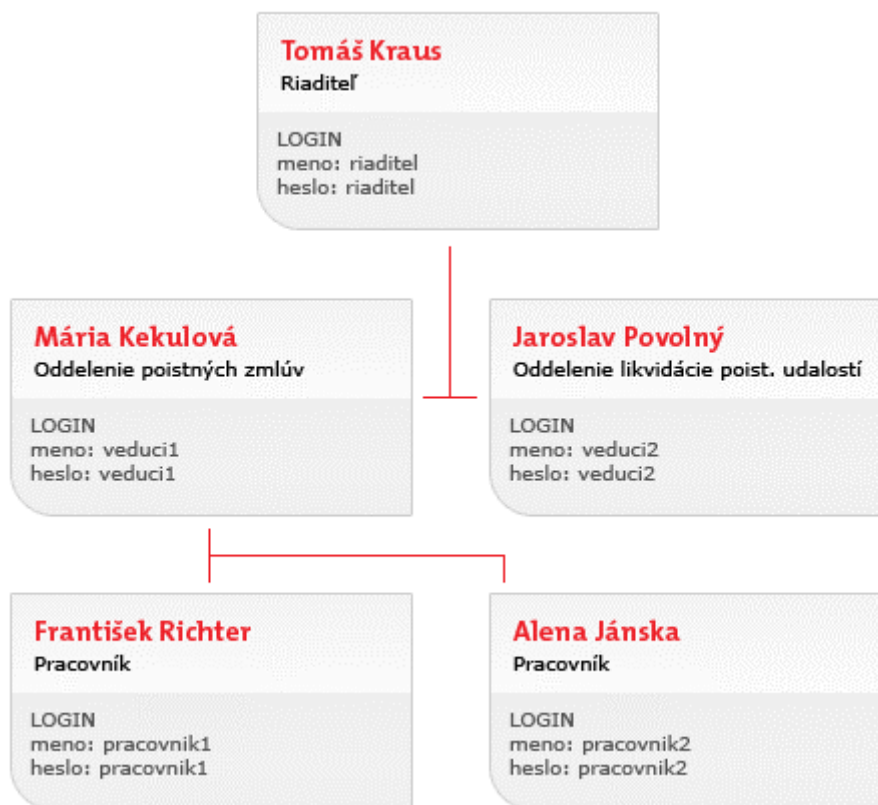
Tomáš Kraus
Riaditeľ

LOGIN
meno: riaditel
heslo: riaditel

Mária Kekulová
Oddelenie poistných zmlúv

LOGIN
meno: veduci1
heslo: veduci1

Jaroslav Povolný
Oddelenie likvidácie poist. udalostí

LOGIN
meno: veduci2
heslo: veduci2

František Richter
Pracovník

LOGIN
meno: pracovnik1
heslo: pracovnik1

Alena Jánska
Pracovník

LOGIN
meno: pracovnik2
heslo: pracovnik2